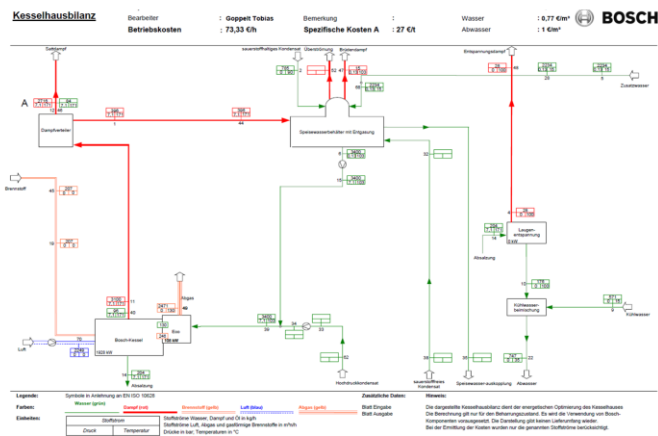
Kesselhausbilanz

Bearbeiter : Goppelt Tobias
Betriebskosten : 73,33 €/h
Bemerkung :
Spezifische Kosten A : 27 €/t
Wasser : 0,77 €/m³
Abwasser : 1 €/m³

BOSCH

Gutdampf
sauerstoffhaltiges Kondensat
Überströmung
Brüdendampf
Entspannungsdampf
Zusatzwasser

A

Dampfverteiler
Speisewasserbehälter mit Entgasung
Brennstoff
Laugenentspannung
Abschlämmung
Kühlwasserbemischung
Kühlwasser
Abgas
Eco
Bosch-Kessel
Luft
Abschlämmung
Hochdruckkondensat
sauerstofffreies Kondensat
Speisewasser-auskopplung
Abwasser

Legende: Symbole in Anlehnung an EN ISO 10628
Farben: Wasser (grün) Dampf (rot) Brennstoff (gelb) Luft (blau) Abgas (gelb)
Einheiten: Stoffstrom Druck Temperatur
Stoffströme Wasser, Dampf und Öl in kg/h
Stoffströme Luft, Abgas und gasförmige Brennstoffe in m³n/h
Drücke in bar, Temperaturen in °C

Zusätzliche Daten:
Blatt Eingabe
Blatt Ausgabe

Hinweis:
Die dargestellte Kesselhausbilanz dient der energetischen Optimierung des Kesselhauses. Die Berechnung gilt nur für den Beharrungszustand. Es wird die Verwendung von Bosch-Komponenten vorausgesetzt. Die Darstellung gibt keinen Lieferumfang wieder. Bei der Ermittlung der Kosten wurden nur die genannten Stoffströme berücksichtigt.